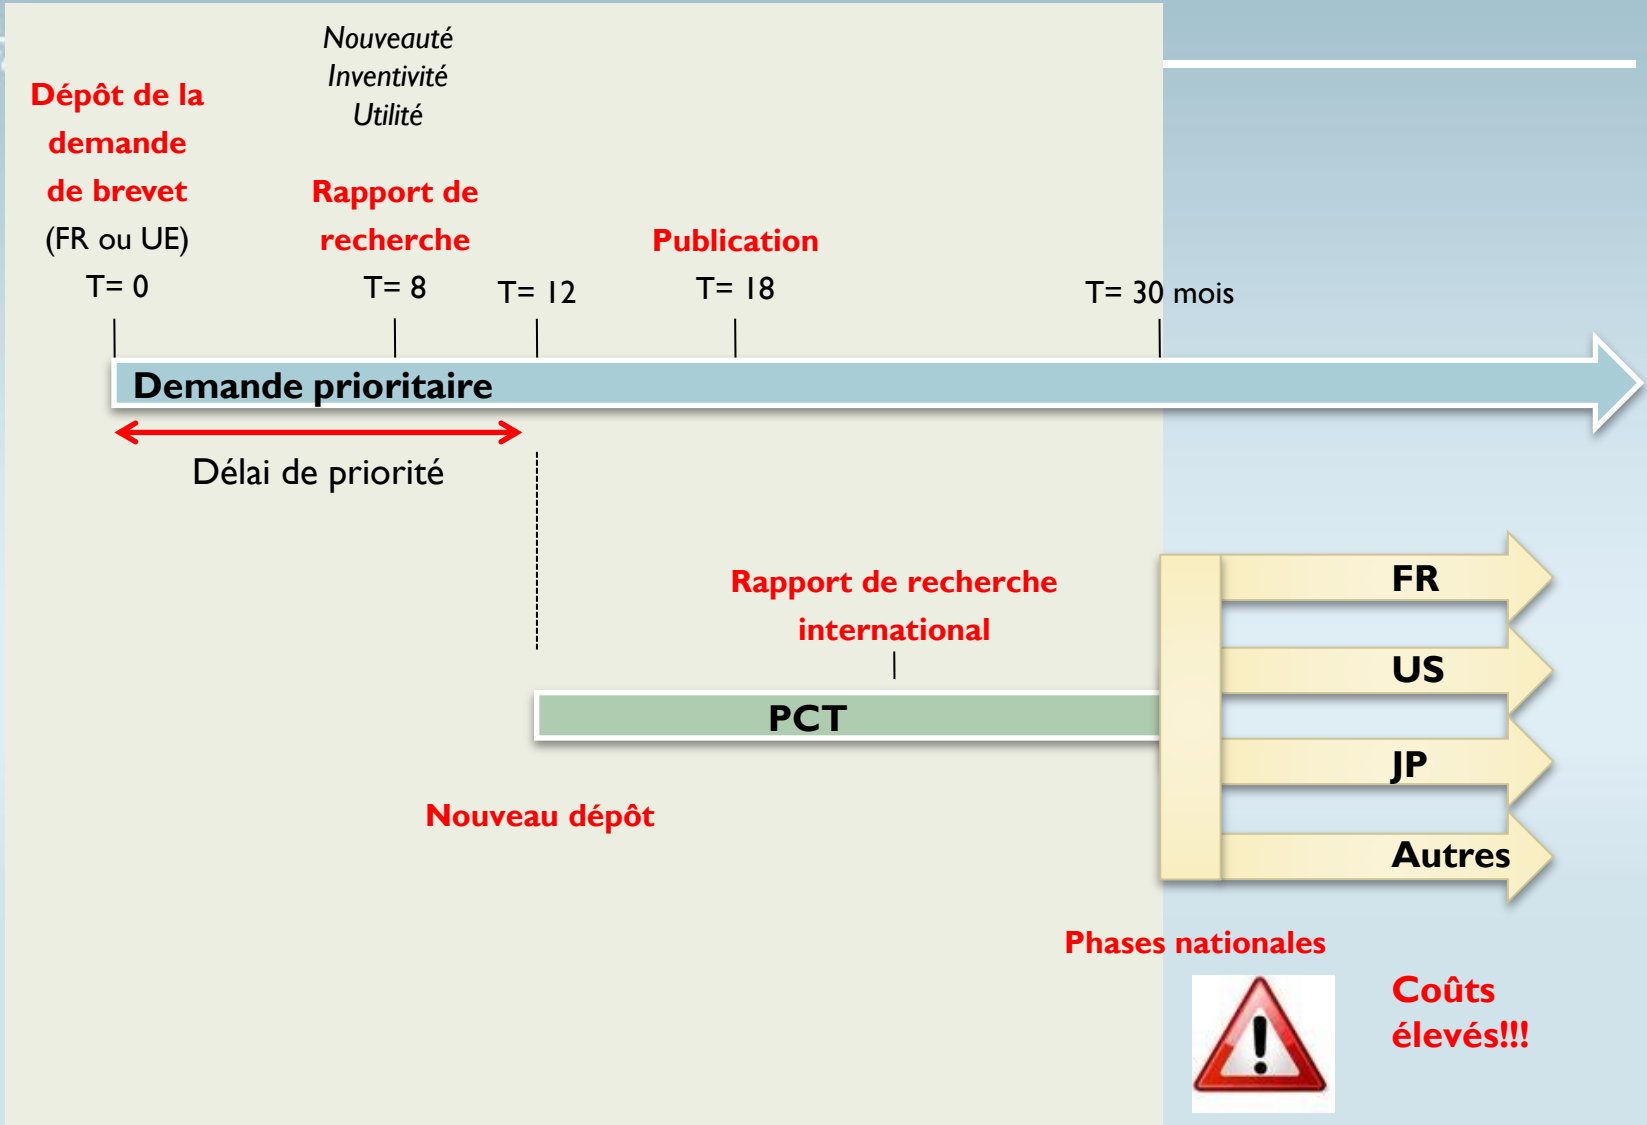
Nouveauté
Inventivité
Utilité

Dépôt de la demande de brevet (FR ou UE)
T= 0

Rapport de recherche
T= 8

T= 12

Publication
T= 18

T= 30 mois

Demande prioritaire

Délai de priorité

Rapport de recherche international

PCT

Nouveau dépôt

FR
US
JP
Autres

Phases nationales

Coûts élevés!!!